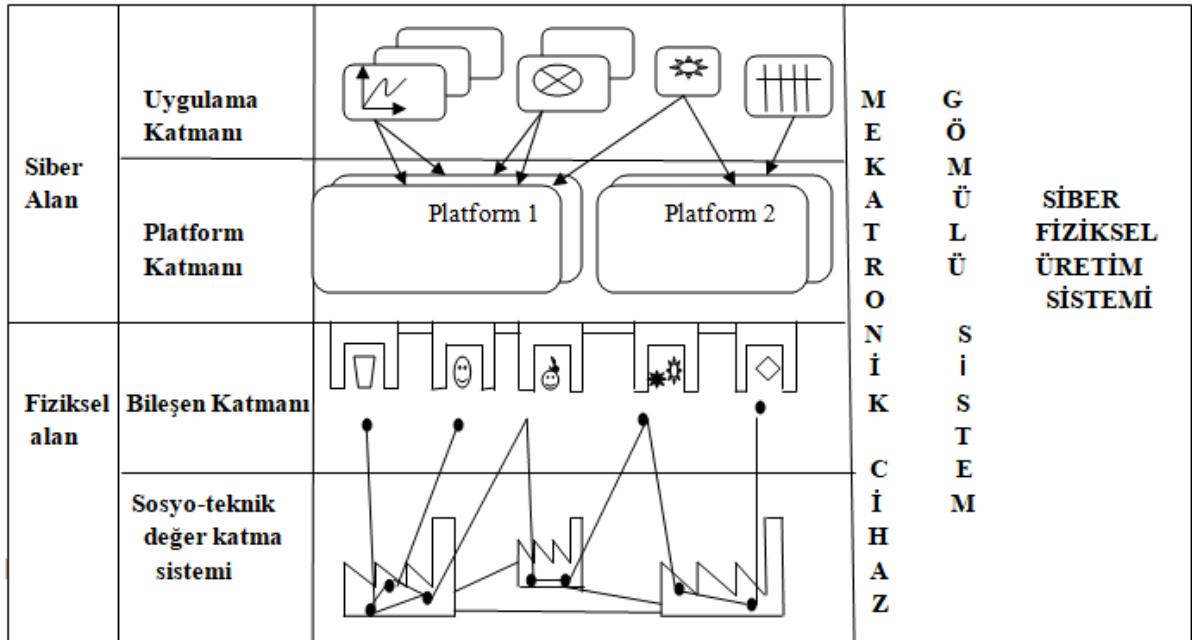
| | | | | |
|---|---|---|---|---|
| Siber Alan | Uygulama Katmanı | | MEKATRONİK CİHAZ | GÖMÜLÜ SİSTEM | SİBER FİZİKSEL ÜRETİM SİSTEMİ |
| | Platform Katmanı | Platform 1 Platform 2 | | | |
| Fiziksel alan | Bileşen Katmanı | | | | |
| | Sosyo-teknik değer katma sistemi | | | | |